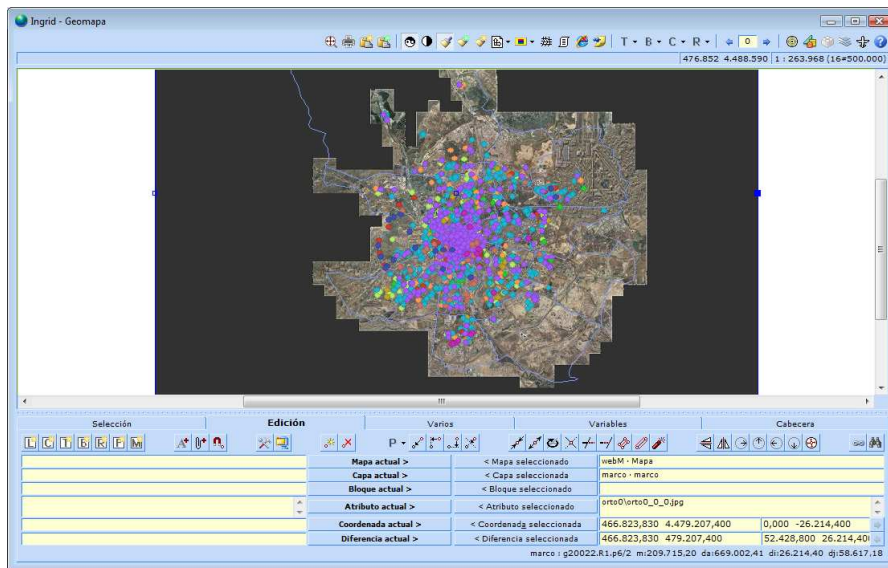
Ingrid - Geomapa

T • B • C • R • 0

476.852 4.488.590 | 1 : 263.968 (16≠500.000)

Selección
Edición
Varios
Variables
Cabecera

P •

| | | | |
|---|---|---|---|
| | Mapa actual > | < Mapa seleccionado | webM · Mapa |
| | Capa actual > | < Capa seleccionada | marco · marco |
| | Bloque actual > | < Bloque seleccionado | |
| | Atributo actual > | < Atributo seleccionado | orto0\orto0_0_0.jpg |
| | Coordenada actual > | < Coordenada seleccionada | 466.823,830 4.479.207,400 | 0,000 -26.214,400 |
| | Diferencia actual > | < Diferencia seleccionada | 466.823,830 479.207,400 | 52.428,800 26.214,40 |

marco : g20022.R1.p6/2 m:209.715,20 da:669.002,41 di:26.214.40 dj:58.617,18